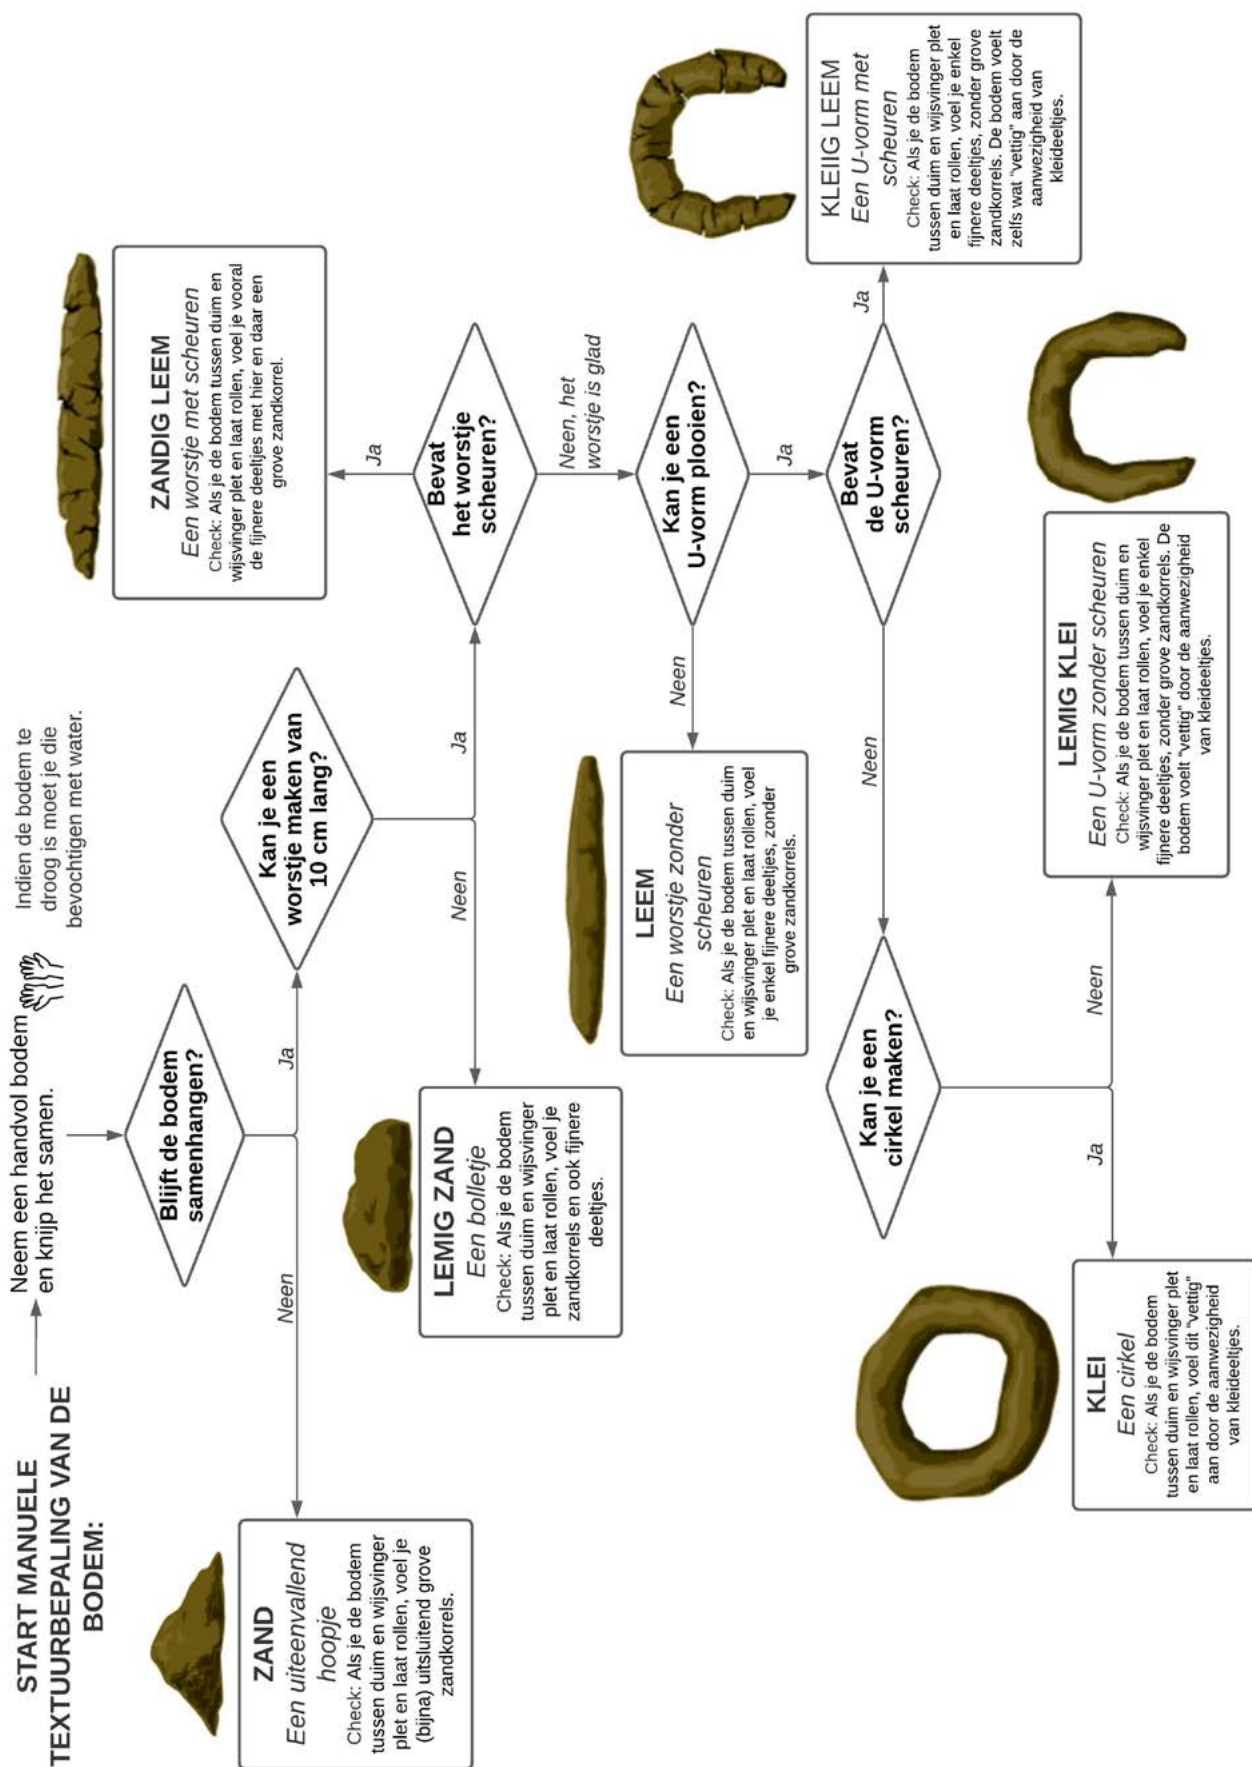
START MANUELE TEXTUURBEPALING VAN DE BODEM:

Neem een handvol bodem en knijp het samen.

Indien de bodem te droog is moet je die bevochtigen met water.

Blijft de bodem samenhangen?

Neen

Ja

ZAND
Een uiteenvallend hoopje
Check: Als je de bodem tussen duim en wijsvinger plet en laat rollen, voel je (bijna) uitsluitend grove zandkorrels.

Kan je een worstje maken van 10 cm lang?

Neen

Ja

LEMIG ZAND
Een bolletje
Check: Als je de bodem tussen duim en wijsvinger plet en laat rollen, voel je zandkorrels en ook fijnere deeltjes.

Bevat het worstje scheuren?

Ja

ZANDIG LEEM
Een worstje met scheuren
Check: Als je de bodem tussen duim en wijsvinger plet en laat rollen, voel je vooral de fijnere deeltjes met hier en daar een grove zandkorrel.

Neen, het worstje is glad

Kan je een U-vorm plooien?

Neen

LEEM
Een worstje zonder scheuren
Check: Als je de bodem tussen duim en wijsvinger plet en laat rollen, voel je enkel fijnere deeltjes, zonder grove zandkorrels.

Ja

Bevat de U-vorm scheuren?

Ja

KLEIIG LEEM
Een U-vorm met scheuren
Check: Als je de bodem tussen duim en wijsvinger plet en laat rollen, voel je enkel fijnere deeltjes, zonder grove zandkorrels. De bodem voelt zelfs wat "vettig" aan door de aanwezigheid van kleideeltjes.

Neen

Kan je een cirkel maken?

Neen

LEMIG KLEI
Een U-vorm zonder scheuren
Check: Als je de bodem tussen duim en wijsvinger plet en laat rollen, voel je enkel fijnere deeltjes, zonder grove zandkorrels. De bodem voelt "vettig" door de aanwezigheid van kleideeltjes.

Ja

KLEI
Een cirkel
Check: Als je de bodem tussen duim en wijsvinger plet en laat rollen, voel dit "vettig" aan door de aanwezigheid van kleideeltjes.